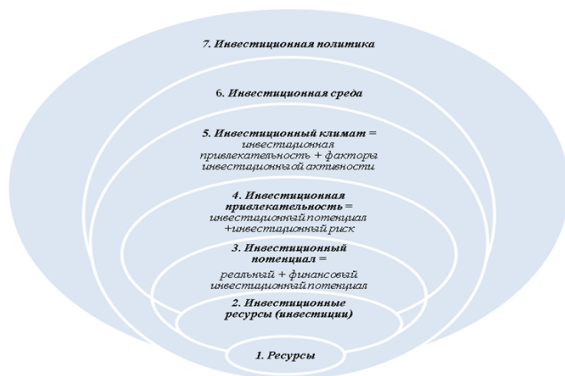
7. Инвестиционная политика

6. Инвестиционная среда

5. Инвестиционный климат = инвестиционная привлекательность + факторы инвестиционной активности

4. Инвестиционная привлекательность = инвестиционный потенциал +инвестиционный риск

3. Инвестиционный потенциал =

реальный + финансовый инвестиционный потенциал

2. Инвестиционные ресурсы (инвестиции)

1. Ресурсы